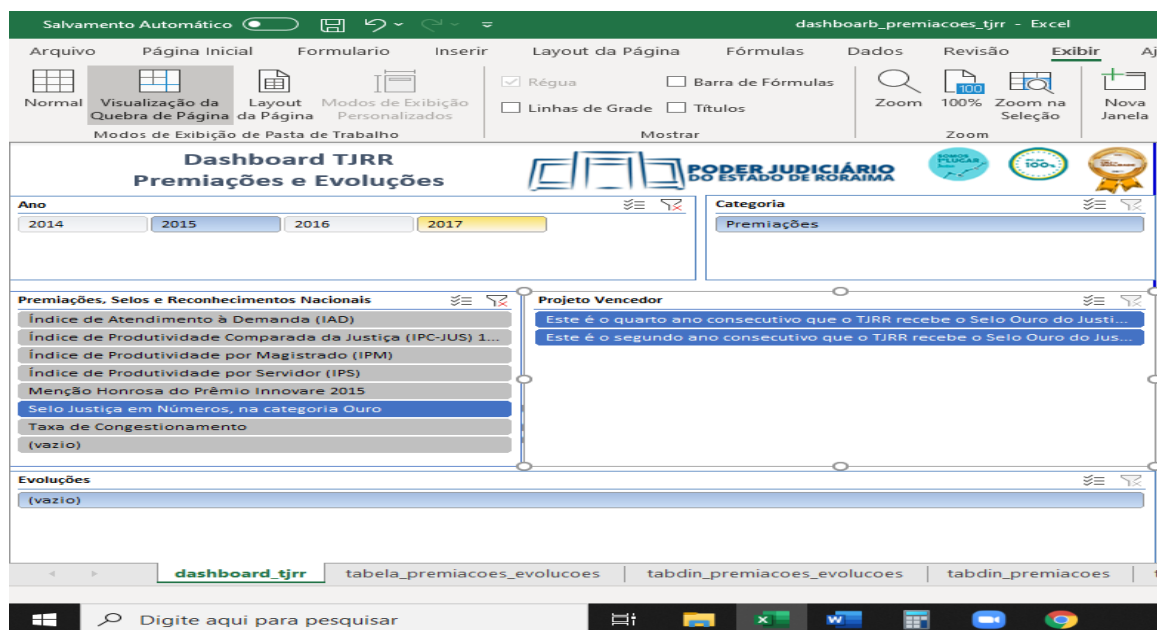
Salvamento Automático

dashboarb_premiacoes_tjrr - Excel

Arquivo Página Inicial Formulario Inserir Layout da Página Fórmulas Dados Revisão Exibir Aj

Normal Visualização da Quebra de Página Layout da Página Modos de Exibição Personalizados

Modos de Exibição de Pasta de Trabalho

Régua Barra de Fórmulas Linhas de Grade Títulos

Mostrar

Zoom 100% Zoom na Seleção

Zoom

Nova Janela

Dashboard TJRR
Premiações e Evoluções

PODER JUDICIÁRIO
DO ESTADO DE RORAIMA

Ano

2014 2015 2016 2017

Categoria

Premiações

Premiações, Selos e Reconhecimentos Nacionais

Índice de Atendimento à Demanda (IAD)
Índice de Produtividade Comparada da Justiça (IPC-JUS) 1...
Índice de Produtividade por Magistrado (IPM)
Índice de Produtividade por Servidor (IPS)
Menção Honrosa do Prêmio Innovare 2015
Selo Justiça em Números, na categoria Ouro
Taxa de Congestionamento
(vazio)

Projeto Vencedor

Este é o quarto ano consecutivo que o TJRR recebe o Selo Ouro do Justi...
Este é o segundo ano consecutivo que o TJRR recebe o Selo Ouro do Jus...

Evoluções

(vazio)

dashboard_tjrr tabela_premiacoes_evolucoes tabdin_premiacoes_evolucoes tabdin_premiacoes

Digite aqui para pesquisar